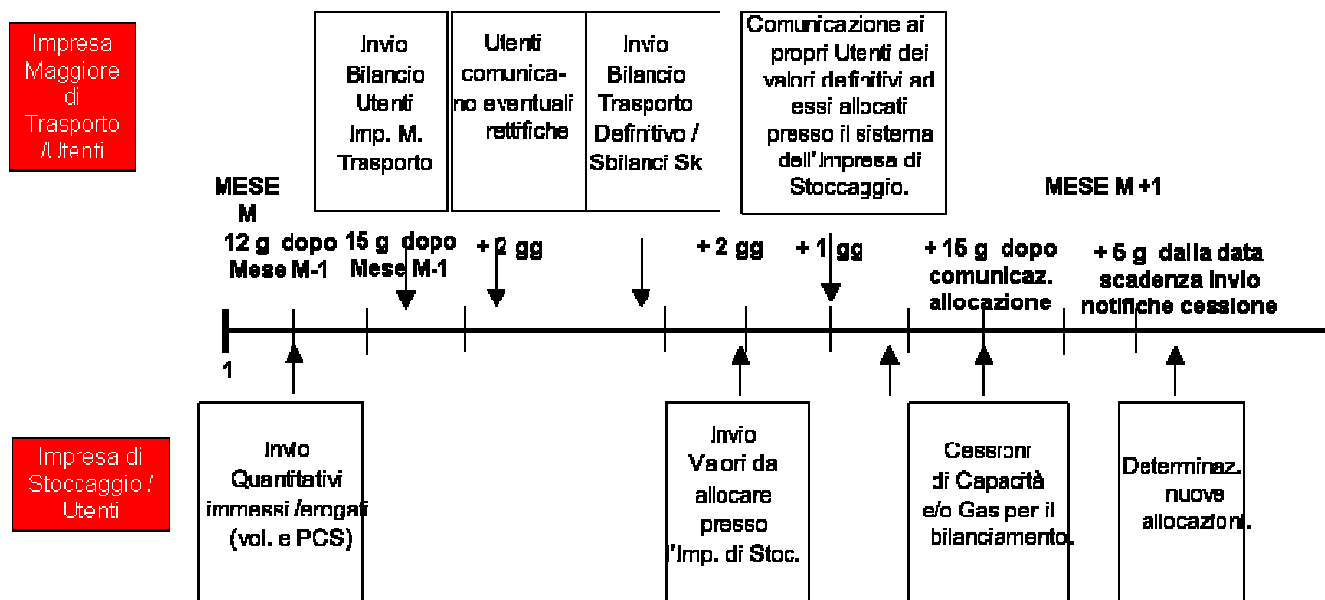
Impresa Maggiore di Trasporto /Utenti

Invio Bilancio Utenti Imp. M. Trasporto

Utenti comunicano eventuali rettifiche

Invio Bilancio Trasporto Definitivo / Sbilanci Sk

Comunicazione ai propri Utenti dei valori definitivi ad essi allocati presso il sistema dell'Impresa di Stoccaggio.

MESE M

MESE M +1

12 g dopo Mese M-1

15 g dopo Mese M-1

+ 2 gg

+ 2 gg

+ 1 gg

+ 15 g dopo comunicaz. allocazione

+ 5 g dalla data scadenza invio notifiche cessione

1

Impresa di Stoccaggio / Utenti

Invio Quantitativi immessi /erogati (vol. e PCS)

Invio Valori da allocare presso l'Imp. di Stoc.

Cessioni di Capacità e/o Gas per il bilanciamento.

Determinaz. nuove allocazioni.